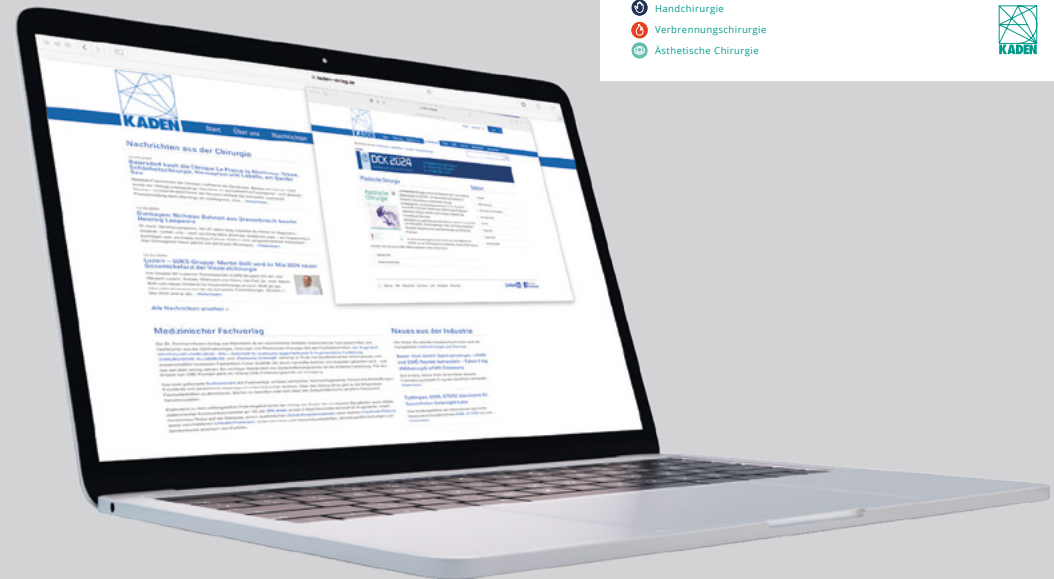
Handchirurgie
Verbrennungschirurgie
Ästhetische Chirurgie

KADEN

kaden-verlag.de

KADEN

Start Über uns Nachrichten

Nachrichten aus der Chirurgie

DCK 2024

Plastische Chirurgie

Medizinischer Fachverlag

Neues aus der Industrie

Alle Nachrichten ansehen »